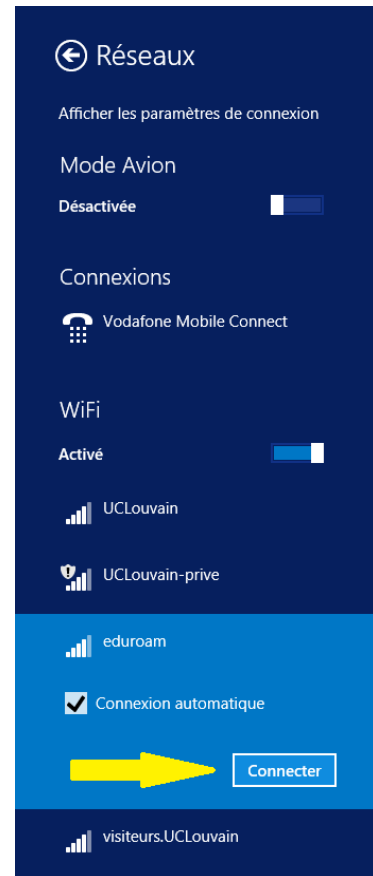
Réseaux

Afficher les paramètres de connexion

Mode Avion

Désactivée

Connexions

Vodafone Mobile Connect

WiFi

Activé

UCLouvain

UCLouvain-prive

eduroam

Connexion automatique

Connecter

visiteurs.UCLouvain